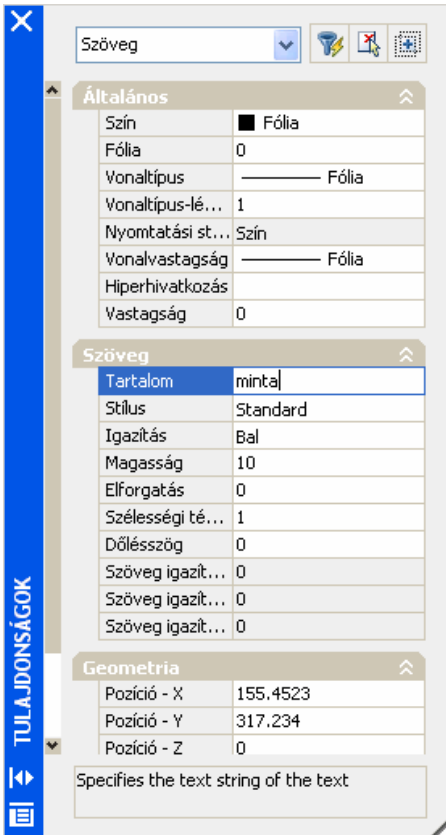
Szöveg

Általános

| | |
|---|---|
| Szín | Fólia |
| Fólia | 0 |
| Vonaltípus | Fólia |
| Vonaltípus-lé... | 1 |
| Nyomtatási st... | Szín |
| Vonalvastagság | Fólia |
| Hiperhivatkozás | |
| Vastagság | 0 |

Szöveg

| | |
|---|---|
| Tartalom | minta |
| Stílus | Standard |
| Igazítás | Bal |
| Magasság | 10 |
| Elforgatás | 0 |
| Szélességi té... | 1 |
| Dőlésszög | 0 |
| Szöveg igazít... | 0 |
| Szöveg igazít... | 0 |
| Szöveg igazít... | 0 |

Geometria

| | |
|---|---|
| Pozíció - X | 155.4523 |
| Pozíció - Y | 317.234 |
| Pozíció - Z | 0 |

Specifies the text string of the text

TULAJDONSÁGOK